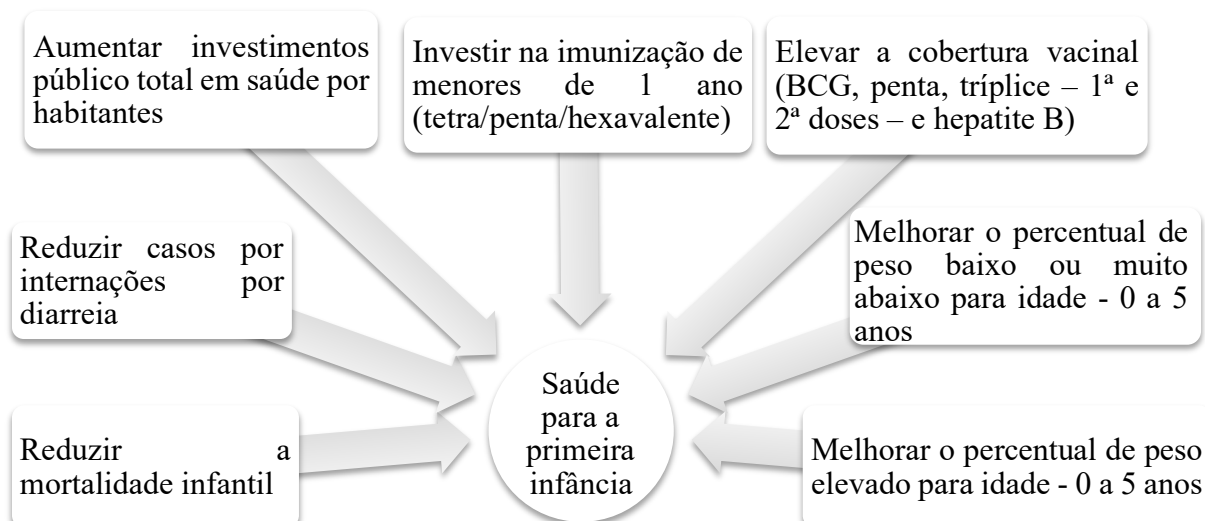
Aumentar investimentos público total em saúde por habitantes

Investir na imunização de menores de 1 ano (tetra/penta/hexavalente)

Elevar a cobertura vacinal (BCG, penta, tríplice – 1ª e 2ª doses – e hepatite B)

Reduzir casos por internações por diarreia

Melhorar o percentual de peso baixo ou muito abaixo para idade - 0 a 5 anos

Saúde para a primeira infância

Reduzir a mortalidade infantil

Melhorar o percentual de peso elevado para idade - 0 a 5 anos